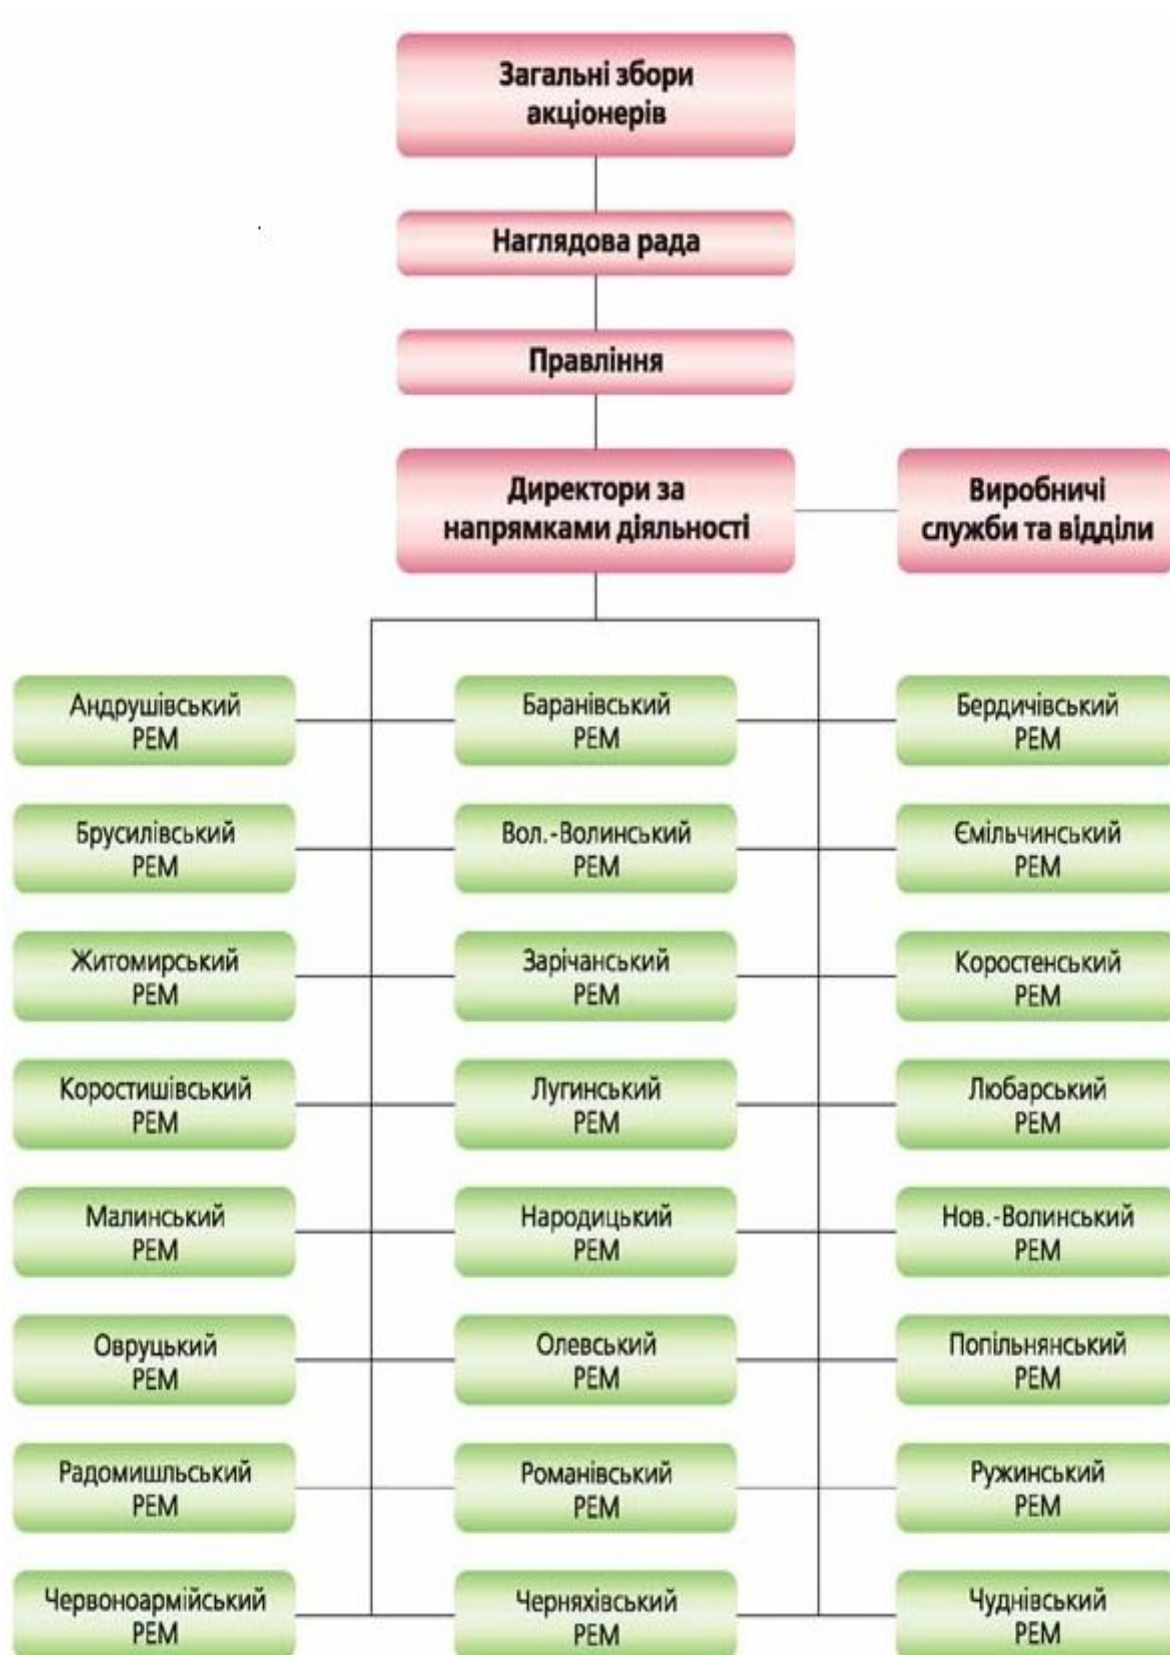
Загальні збори акціонерів

Наглядова рада

Правління

Директори за напрямками діяльності

Виробничі служби та відділи

Андрушівський РЕМ

Баранівський РЕМ

Бердичівський РЕМ

Брусилівський РЕМ

Вол.-Волинський РЕМ

Ємільчинський РЕМ

Житомирський РЕМ

Зарічанський РЕМ

Коростенський РЕМ

Коростишівський РЕМ

Лугинський РЕМ

Любарський РЕМ

Малинський РЕМ

Народицький РЕМ

Нов.-Волинський РЕМ

Овруцький РЕМ

Олевський РЕМ

Попільнянський РЕМ

Радомишльський РЕМ

Романівський РЕМ

Ружинський РЕМ

Червоноармійський РЕМ

Черняхівський РЕМ

Чуднівський РЕМ